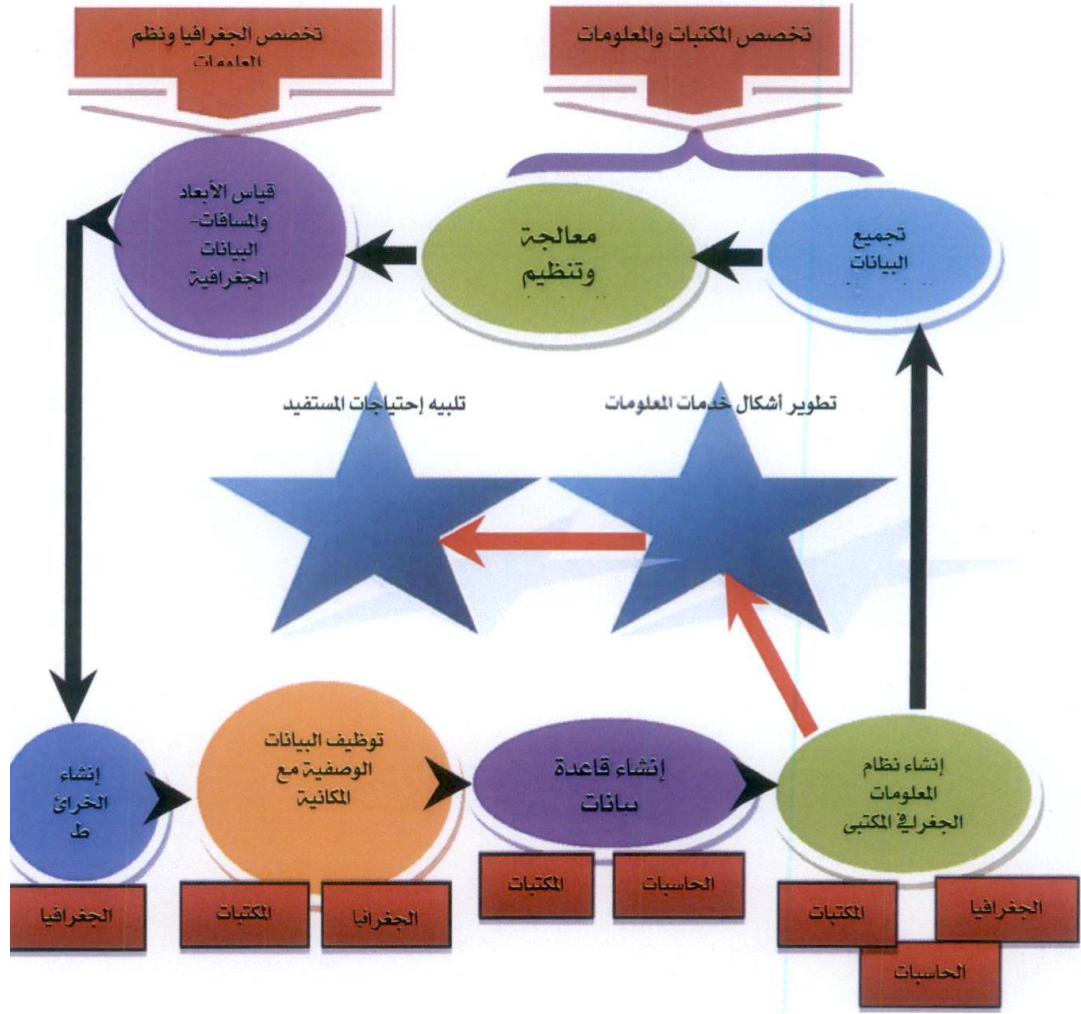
تخصص الجغرافيا ونظم المعلومات

تخصص المكتبات والمعلومات

قياس الأبعاد والمسافات- البيانات الجغرافية

معالجة وتنظيم

تجميع البيانات

تلبيه إحتياجات المستفيد

تطوير أشكال خدمات المعلومات

إنشاء الخرائ ط

توظيف البيانات الوصفية مع المكانية

إنشاء قاعدة بيانات

إنشاء نظام المعلومات الجغرافي المكتبي

الجغرافيا

المكتبات

الجغرافيا

المكتبات

الحاسبات

المكتبات

الجغرافيا

الحاسبات